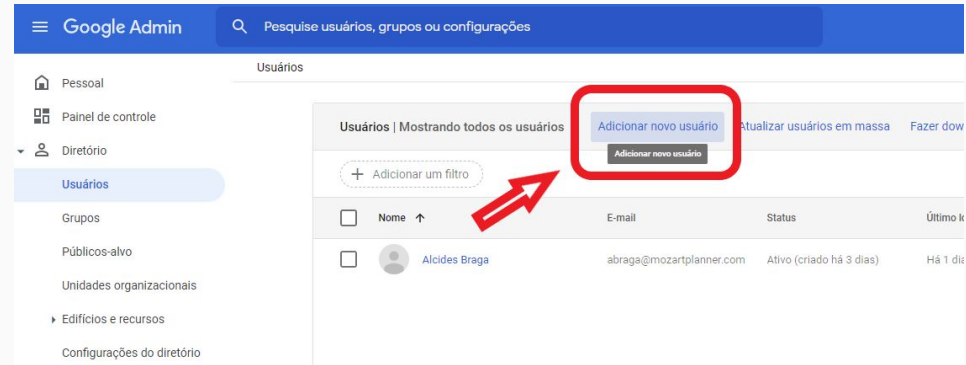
Google Admin

Pesquise usuários, grupos ou configurações

Pessoal

Painel de controle

Diretório

Usuários

Grupos

Públicos-alvo

Unidades organizacionais

Edifícios e recursos

Configurações do diretório

Usuários

Usuários | Mostrando todos os usuários

Adicionar novo usuário

Adicionar novo usuário

Atualizar usuários em massa

Fazer dow

Adicionar um filtro

| | Nome ↑ | E-mail | Status | Último lo |
|---|---|---|---|---|
| | Alcides Braga | abraga@mozartplanner.com | Ativo (criado há 3 dias) | Há 1 di |